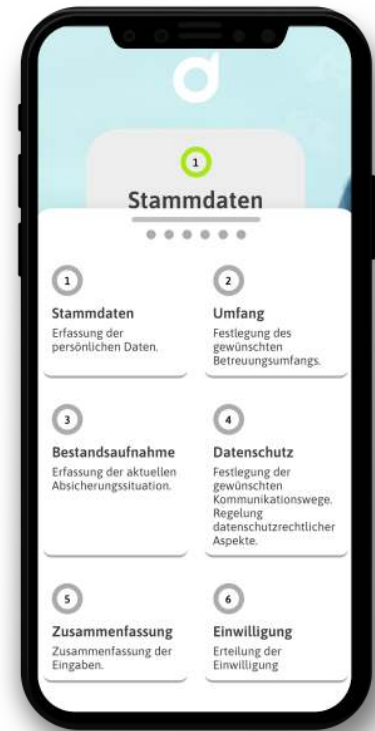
1
Stammdaten

1
Stammdaten
Erfassung der persönlichen Daten.

2
Umfang
Festlegung des gewünschten Betreuungsumfangs.

3
Bestandsaufnahme
Erfassung der aktuellen Absicherungssituation.

4
Datenschutz
Festlegung der gewünschten Kommunikationswege. Regelung datenschutzrechtlicher Aspekte.

5
Zusammenfassung
Zusammenfassung der Eingaben.

6
Einwilligung
Erteilung der Einwilligung